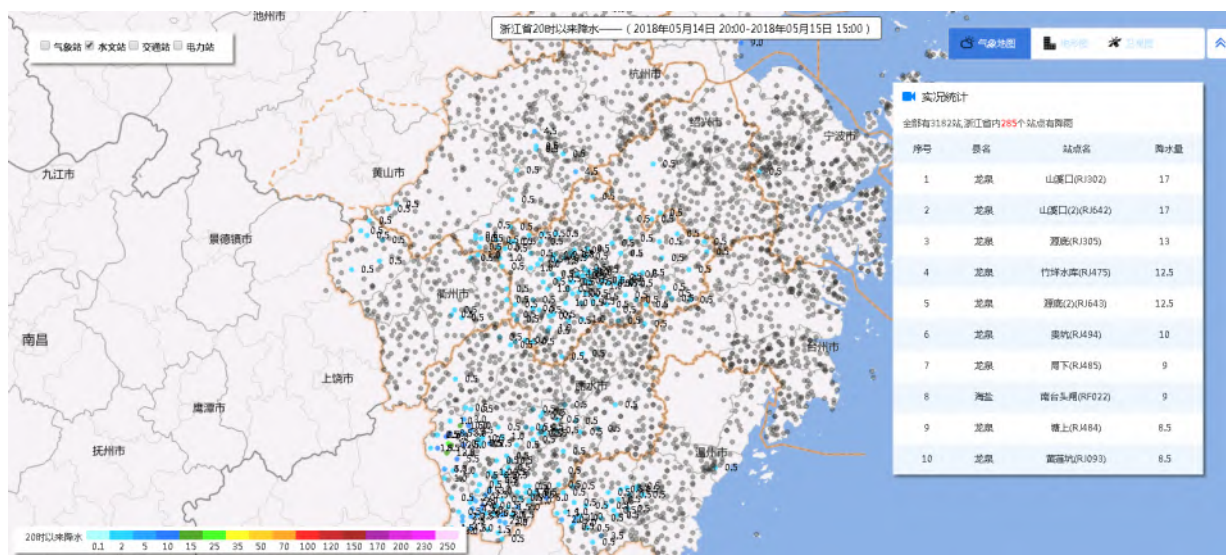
池州市

气象站 水文站 交通站 电力站

浙江省20时以来降水——（2018年05月14日 20:00-2018年05月15日 15:00）

气象地图 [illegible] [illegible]

杭州市
绍兴市
宁波市
九江市
黄山市
景德镇市
衢州市
南昌
上饶市
丽水市
台州市
鹰潭市
抚州市
温州市

实况统计

全部有3182站,浙江省内285个站点有降雨

| 序号 | 县名 | 站点名 | 降水量 |
|---|---|---|---|
| 1 | 龙泉 | 山溪口(RJ302) | 17 |
| 2 | 龙泉 | 山溪口(2)(RJ642) | 17 |
| 3 | 龙泉 | 源底(RJ305) | 13 |
| 4 | 龙泉 | 竹垟水库(RJ475) | 12.5 |
| 5 | 龙泉 | 源底(2)(RJ643) | 12.5 |
| 6 | 龙泉 | 奥坑(RJ494) | 10 |
| 7 | 龙泉 | 周下(RJ485) | 9 |
| 8 | 海盐 | 南台头闸(RF022) | 9 |
| 9 | 龙泉 | 塘上(RJ484) | 8.5 |
| 10 | 龙泉 | 黄莲坑(RJ093) | 8.5 |

20时以来降水
0.1 2 5 10 15 25 35 50 70 100 120 150 170 200 230 250